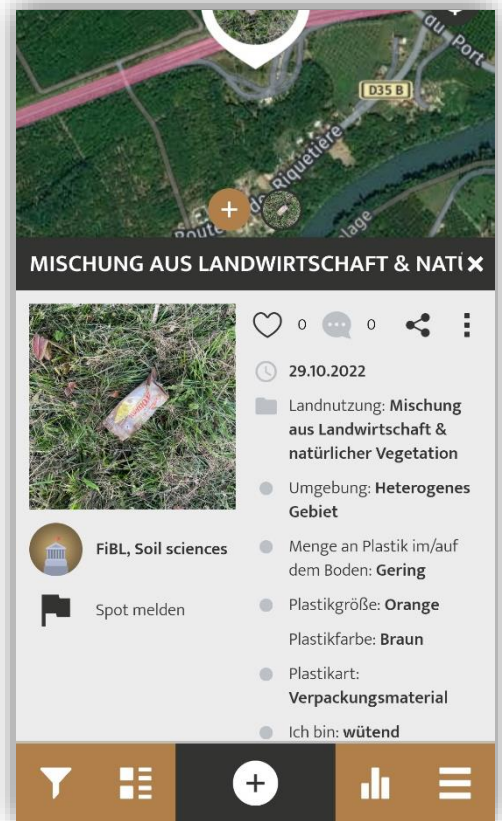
du Port
D35 B
Route de la Riquetière
age

MISCHUNG AUS LANDWIRTSCHAFT & NATÜ

0 0

29.10.2022

Landnutzung: **Mischung aus Landwirtschaft & natürlicher Vegetation**

Umgebung: **Heterogenes Gebiet**

Menge an Plastik im/auf dem Boden: **Gering**

Plastikgröße: **Orange**

Plastikfarbe: **Braun**

Plastikart: **Verpackungsmaterial**

Ich bin: **wütend**

FiBL, Soil sciences

Spot melden